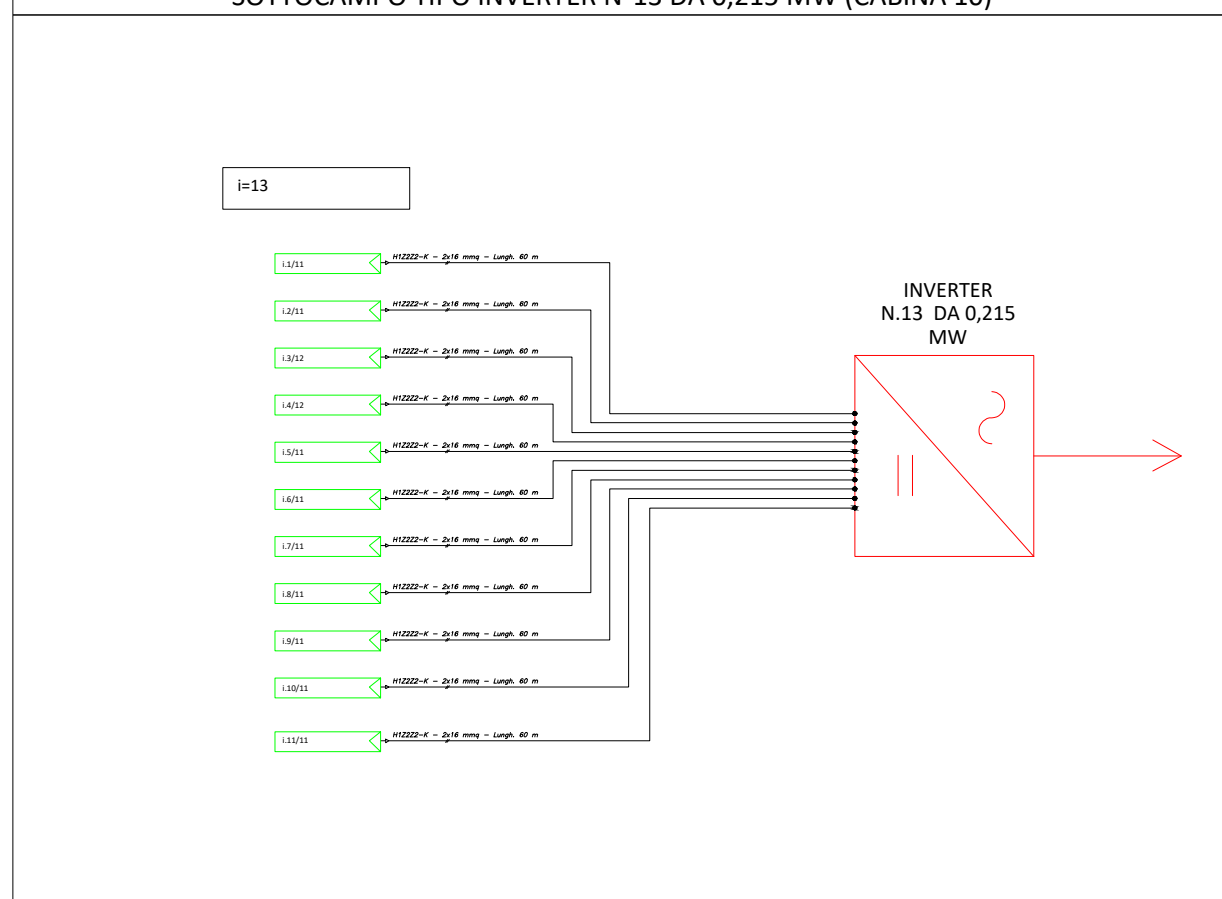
SOTTOCAMPO TIPO INVERTER N°13 DA 0,215 MW (CABINA 10)

i=13

i.1/11
H1Z2Z2-K – 2x16 mmq – Lungh. 60 m

i.2/11
H1Z2Z2-K – 2x16 mmq – Lungh. 60 m

i.3/12
H1Z2Z2-K – 2x16 mmq – Lungh. 60 m

i.4/12
H1Z2Z2-K – 2x16 mmq – Lungh. 60 m

i.5/11
H1Z2Z2-K – 2x16 mmq – Lungh. 60 m

i.6/11
H1Z2Z2-K – 2x16 mmq – Lungh. 60 m

i.7/11
H1Z2Z2-K – 2x16 mmq – Lungh. 60 m

i.8/11
H1Z2Z2-K – 2x16 mmq – Lungh. 60 m

i.9/11
H1Z2Z2-K – 2x16 mmq – Lungh. 60 m

i.10/11
H1Z2Z2-K – 2x16 mmq – Lungh. 60 m

i.11/11
H1Z2Z2-K – 2x16 mmq – Lungh. 60 m

INVERTER
N.13 DA 0,215
MW